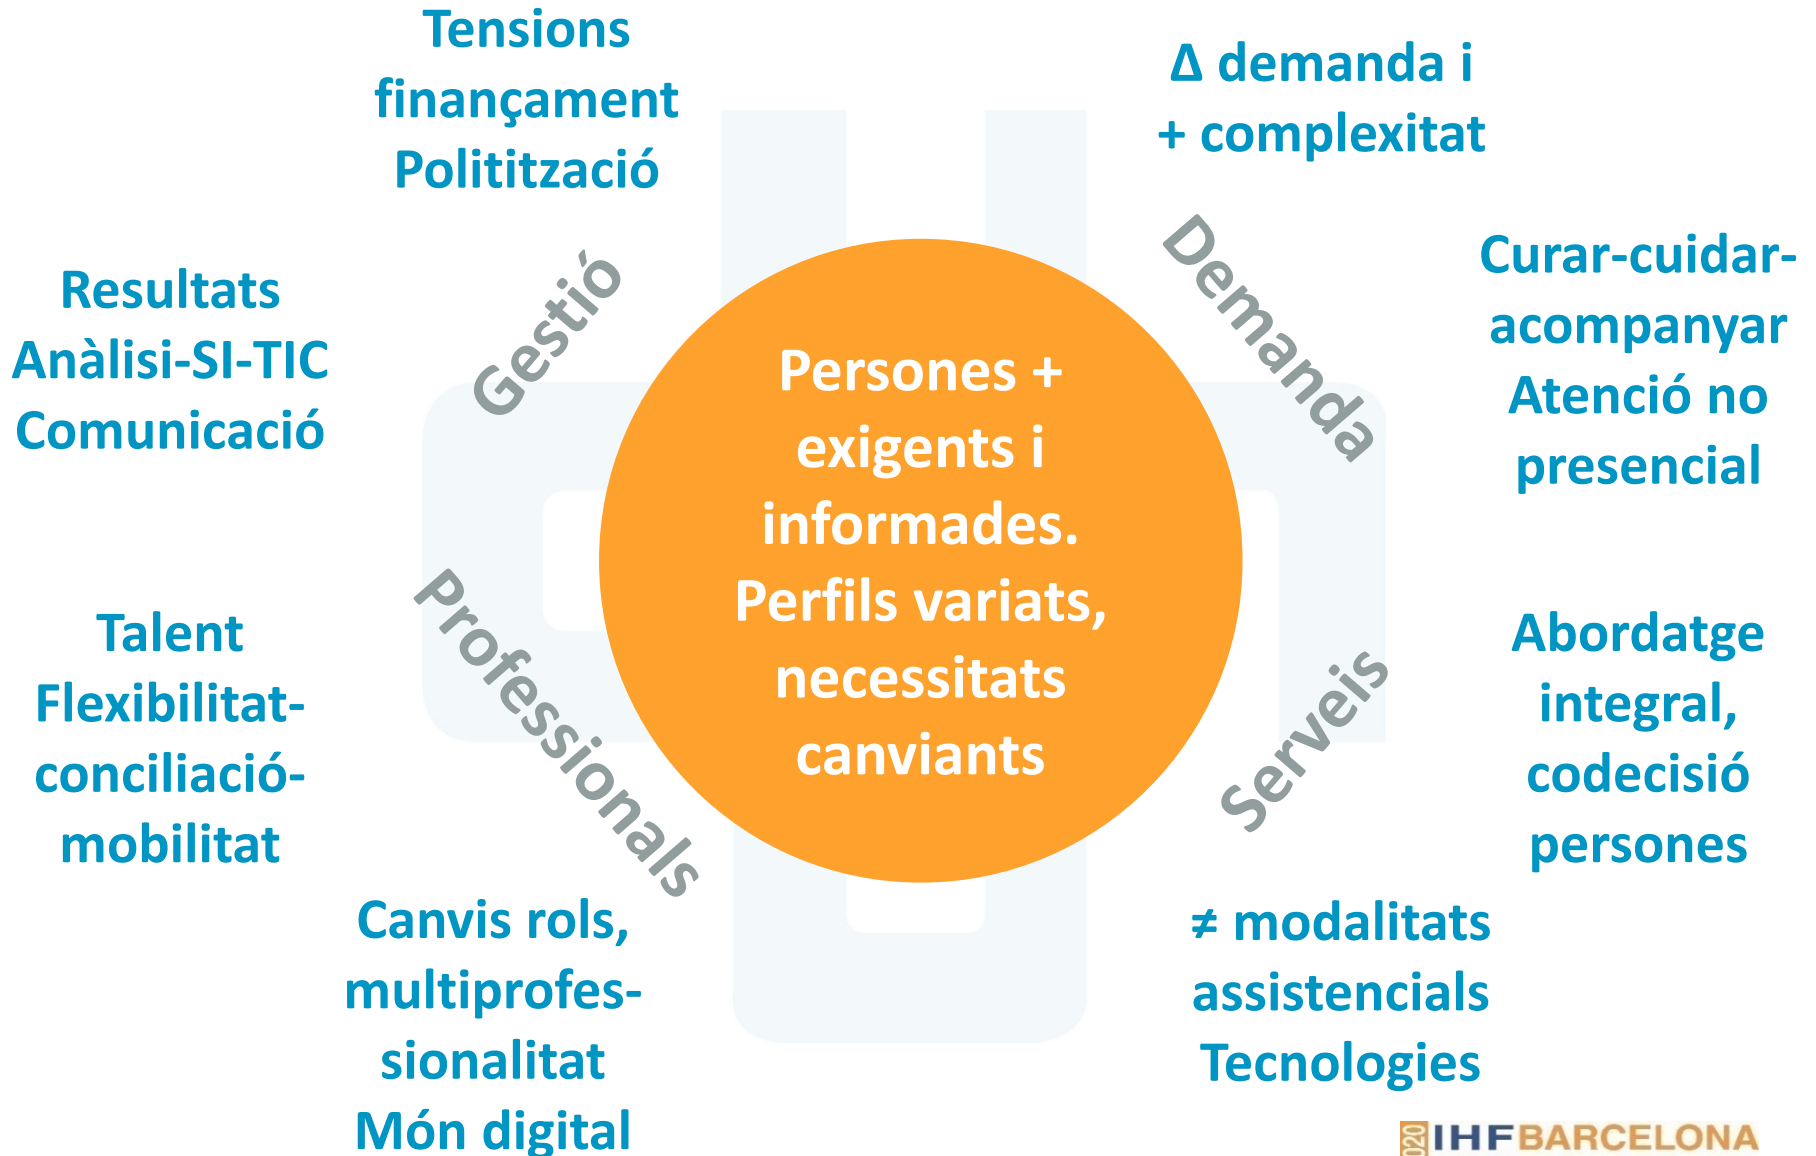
Tensions finançament Politització

Δ demanda i + complexitat

Resultats Anàlisi-SI-TIC Comunicació

Gestió

Demanda

Curar-cuidar-acompanyar Atenció no presencial

Persones + exigents i informades. Perfils variats, necessitats canviants

Talent Flexibilitat-conciliació-mobilitat

Professionals

Serveis

Abordatge integral, codecisió persones

Canvis rols, multiprofessionalitat Món digital

≠ modalitats assistencials Tecnologies

2020 IHF BARCELONA